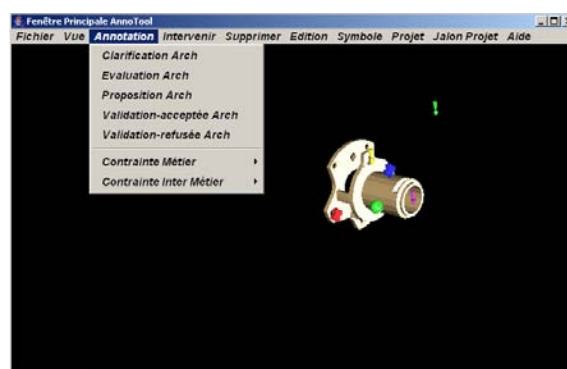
Fenêtre Principale AnnoTool

Fichier Vue Annotation Intervenir Supprimer Edition Symbole Projet Jalon Projet Aide

Clarification Arch
Evaluation Arch
Proposition Arch
Validation-acceptée Arch
Validation-refusée Arch
Contrainte Métier
Contrainte Inter Métier